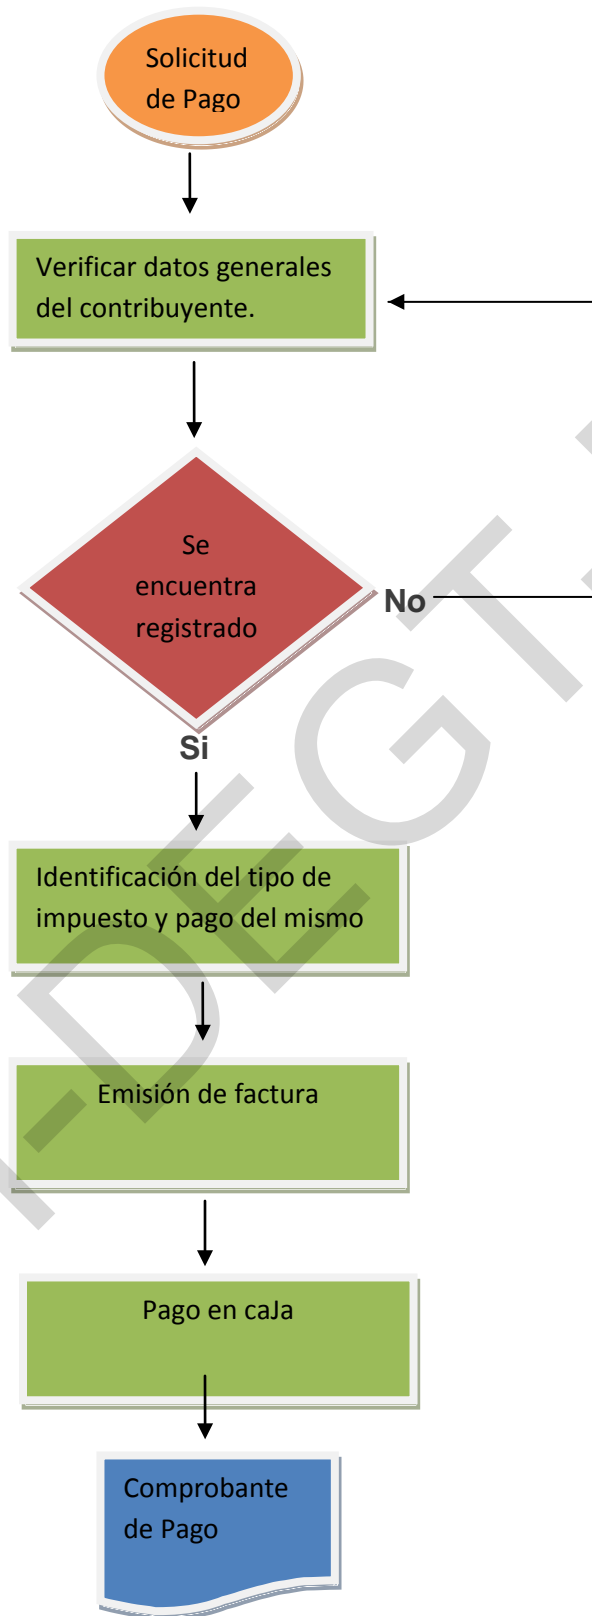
Solicitud de Pago

Verificar datos generales del contribuyente.

Se encuentra registrado

No

Si

Identificación del tipo de impuesto y pago del mismo

Emisión de factura

Pago en caJa

Comprobante de Pago

DEGT